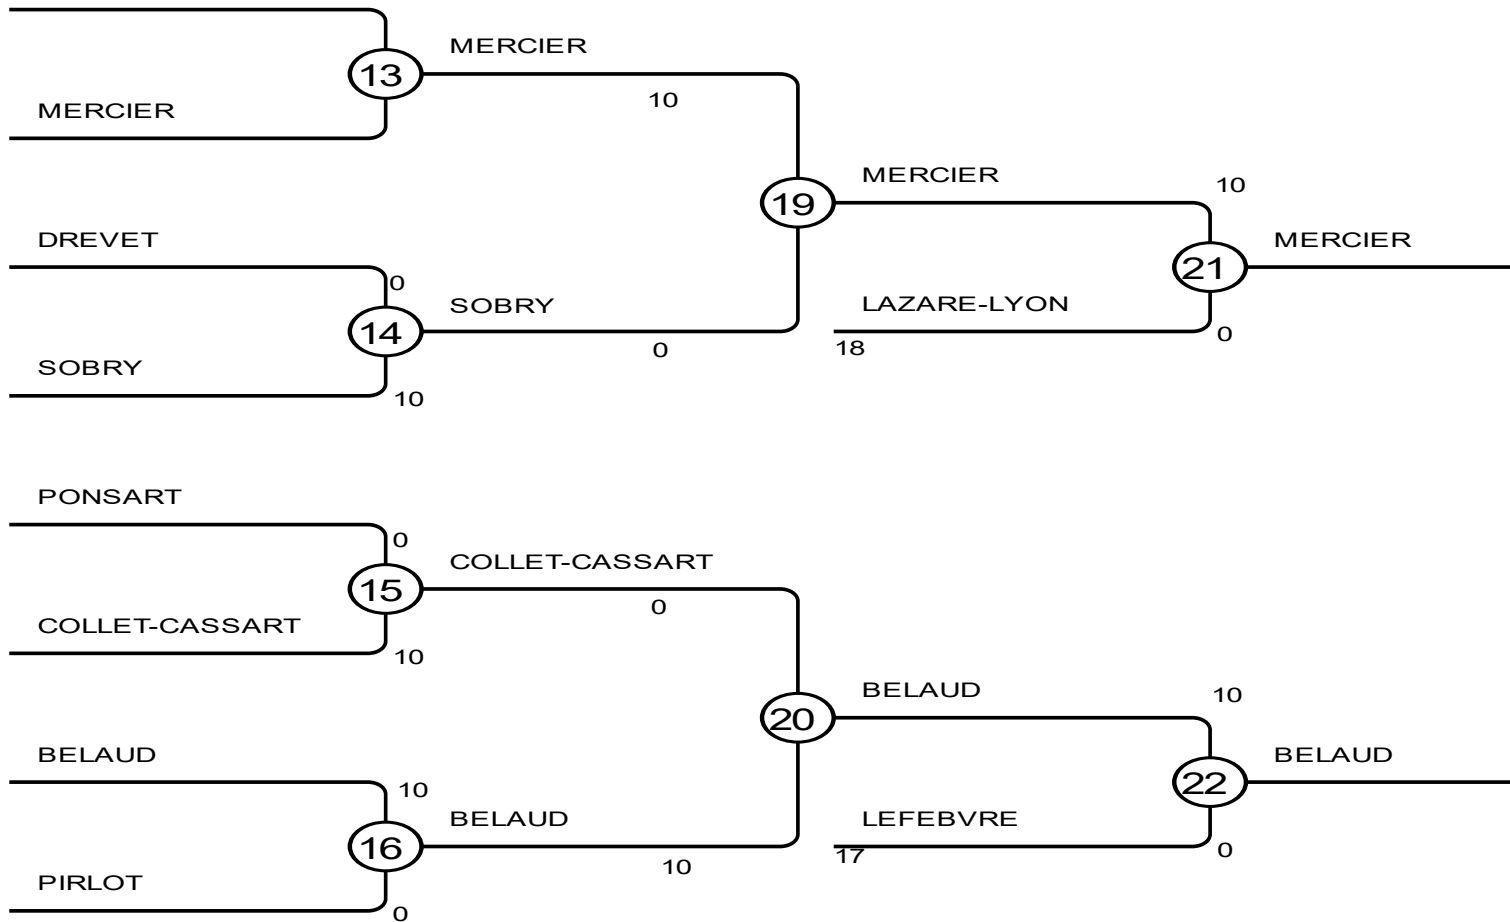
MERCIER
13
MERCIER
10
19
MERCIER
10
21
MERCIER
DREVET
0
14
SOBRY
LAZARE-LYON
0
SOBRY
0
18
10

PONSART
0
15
COLLET-CASSART
COLLET-CASSART
0
10
20
BELAUD
10
22
BELAUD
BELAUD
10
16
BELAUD
LEFEBVRE
10
17
0
PIRLOT
0